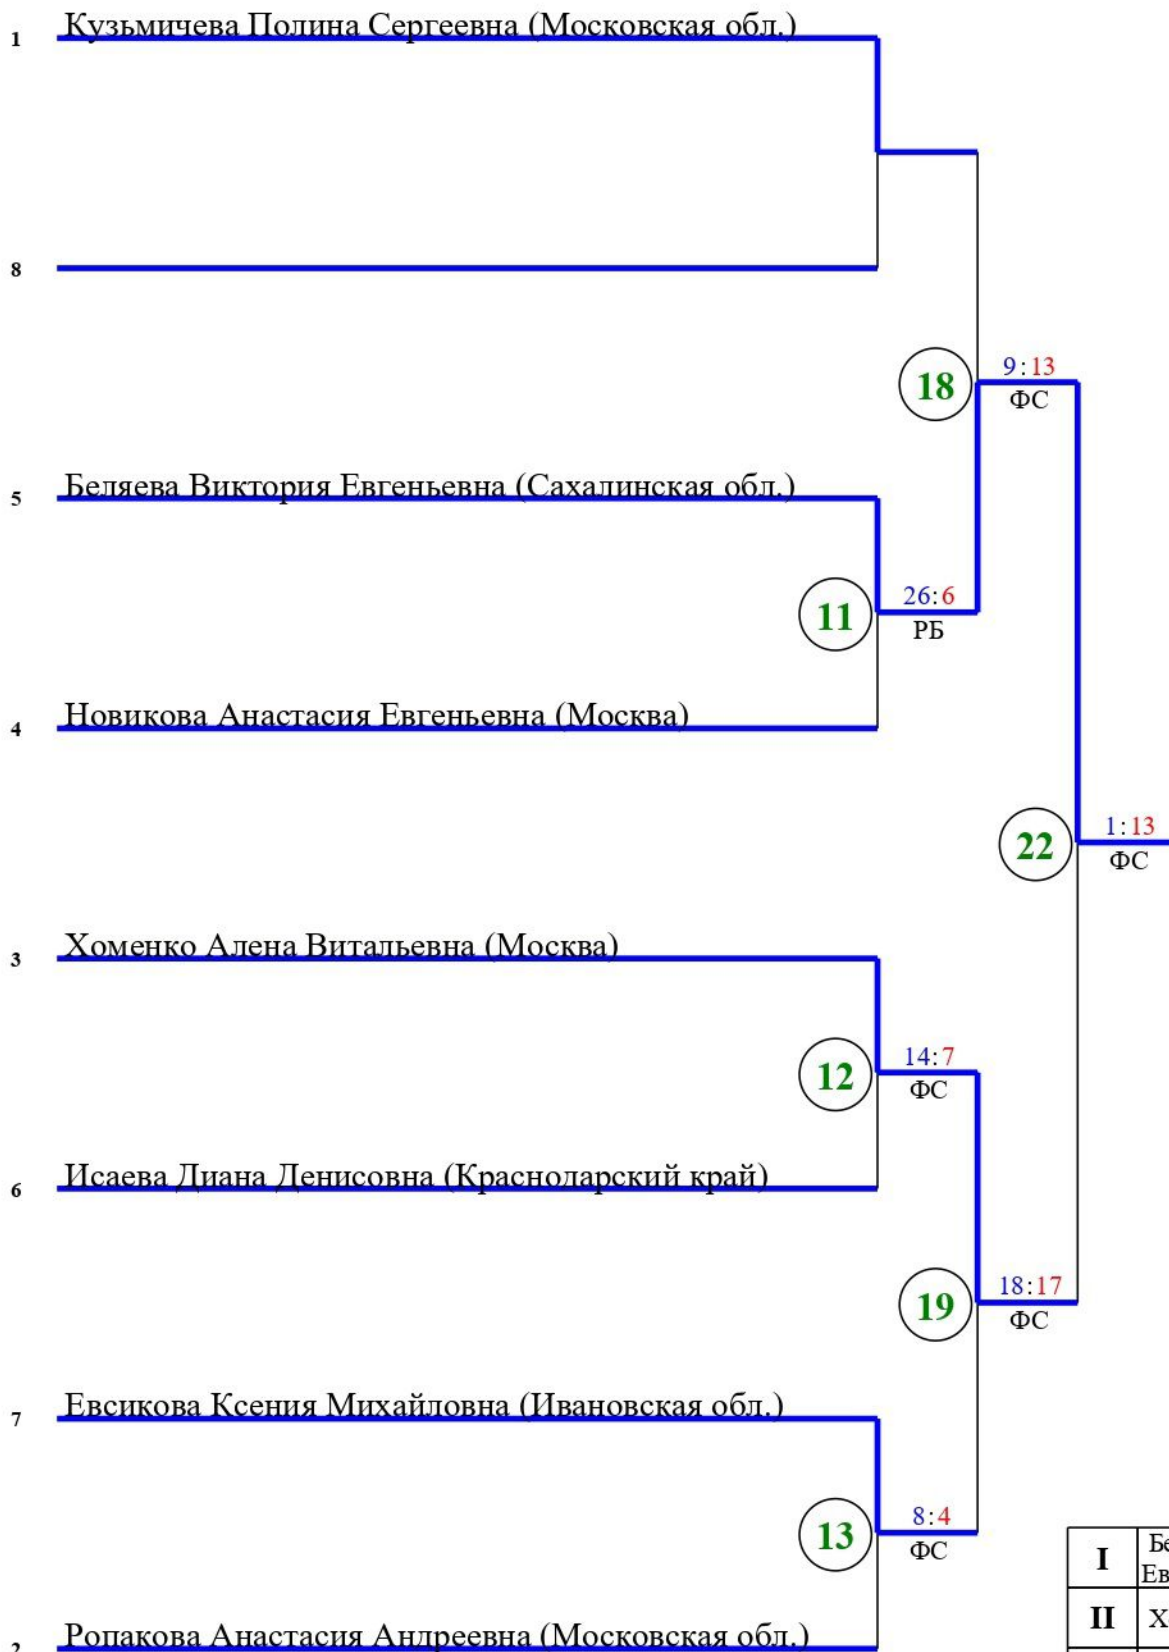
1 Кузьмичева Полина Сергеевна (Московская обл.)

8

18 9:13 ФС

5 Беляева Виктория Евгеньевна (Сахалинская обл.)

11 26:6 РБ

4 Новикова Анастасия Евгеньевна (Москва)

22 1:13 ФС

3 Хоменко Алена Витальевна (Москва)

12 14:7 ФС

6 Исаева Диана Денисовна (Краснодарский край)

19 18:17 ФС

7 Евсикова Ксения Михайловна (Ивановская обл.)

13 8:4 ФС

2 Ропакова Анастасия Андреевна (Московская обл.)

| I | Бе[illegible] Ев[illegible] |
|---|---|
| II | Х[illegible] |